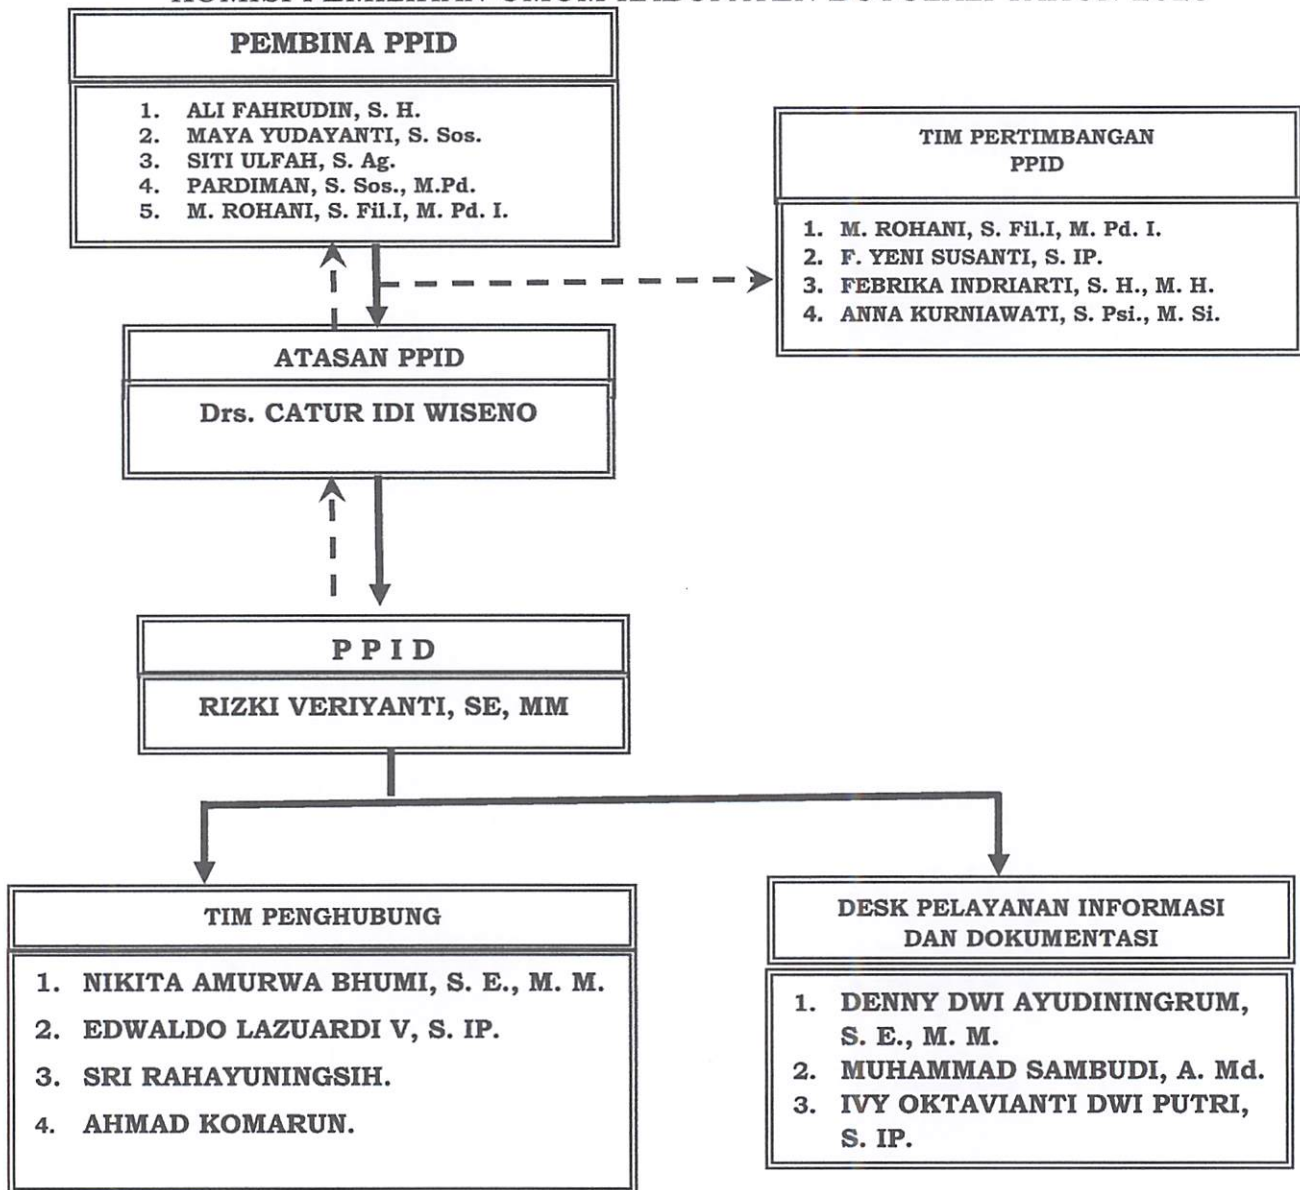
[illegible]

PEMBINA PPID

1. ALI FAHRUDIN, S. H.
2. MAYA YUDAYANTI, S. Sos.
3. SITI ULFAH, S. Ag.
4. PARDIMAN, S. Sos., M.Pd.
5. M. ROHANI, S. Fil.I, M. Pd. I.

TIM PERTIMBANGAN PPID

1. M. ROHANI, S. Fil.I, M. Pd. I.
2. F. YENI SUSANTI, S. IP.
3. FEBRIKA INDRIARTI, S. H., M. H.
4. ANNA KURNIAWATI, S. Psi., M. Si.

ATASAN PPID

Drs. CATUR IDI WISENO

P P I D

RIZKI VERIYANTI, SE, MM

TIM PENGHUBUNG

1. NIKITA AMURWA BHUMI, S. E., M. M.
2. EDWALDO LAZUARDI V, S. IP.
3. SRI RAHAYUNINGSIH.
4. AHMAD KOMARUN.

DESK PELAYANAN INFORMASI DAN DOKUMENTASI

1. DENNY DWI AYUDININGRUM, S. E., M. M.
2. MUHAMMAD SAMBUDI, A. Md.
3. IVY OKTAVIANTI DWI PUTRI, S. IP.